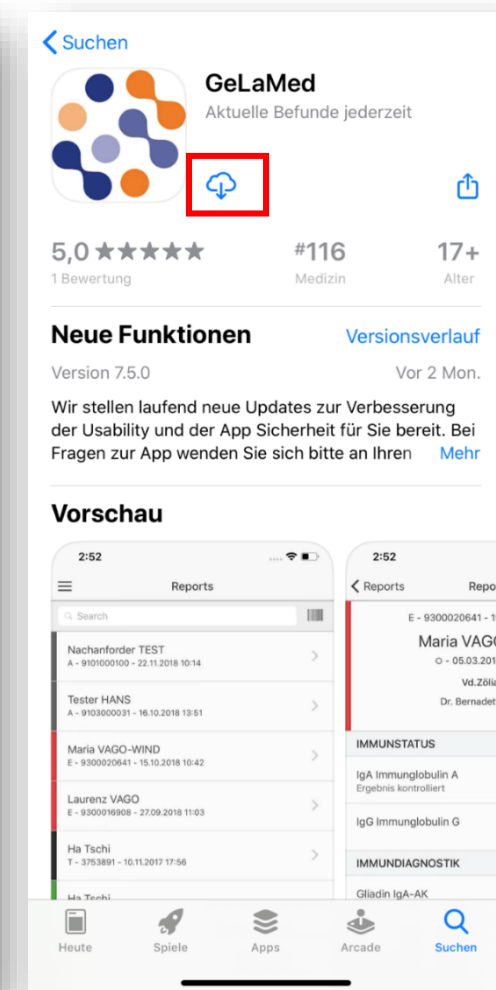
< Suchen

GeLaMed
Aktuelle Befunde jederzeit

5,0 ★★★★★
1 Bewertung

#116
Medizin

17+
Alter

Neue Funktionen
Versionsverlauf

Version 7.5.0
Vor 2 Mon.

Wir stellen laufend neue Updates zur Verbesserung der Usability und der App Sicherheit für Sie bereit. Bei Fragen zur App wenden Sie sich bitte an Ihren
Mehr

Vorschau

2:52
Reports
Search
Nachanforder TEST
A - 9101000100 - 22.11.2018 10:14
Tester HANS
A - 9103000031 - 16.10.2018 13:51
Maria VAGO-WIND
E - 9300020641 - 15.10.2018 10:42
Laurenz VAGO
E - 9300016908 - 27.09.2018 11:03
Ha Tschi
T - 3753891 - 10.11.2017 17:56
Ha Tschi

2:52
< Reports
Repo
E - 9300020641 - 1
Maria VAGO
○ - 05.03.201
Vd.Zölia
Dr. Bernadet
IMMUNSTATUS
IgA Immunglobulin A
Ergebnis kontrolliert
IgG Immunglobulin G
IMMUNDIAGNOSTIK
Gliadin IgA-AK

Heute
Spiele
Apps
Arcade
Suchen